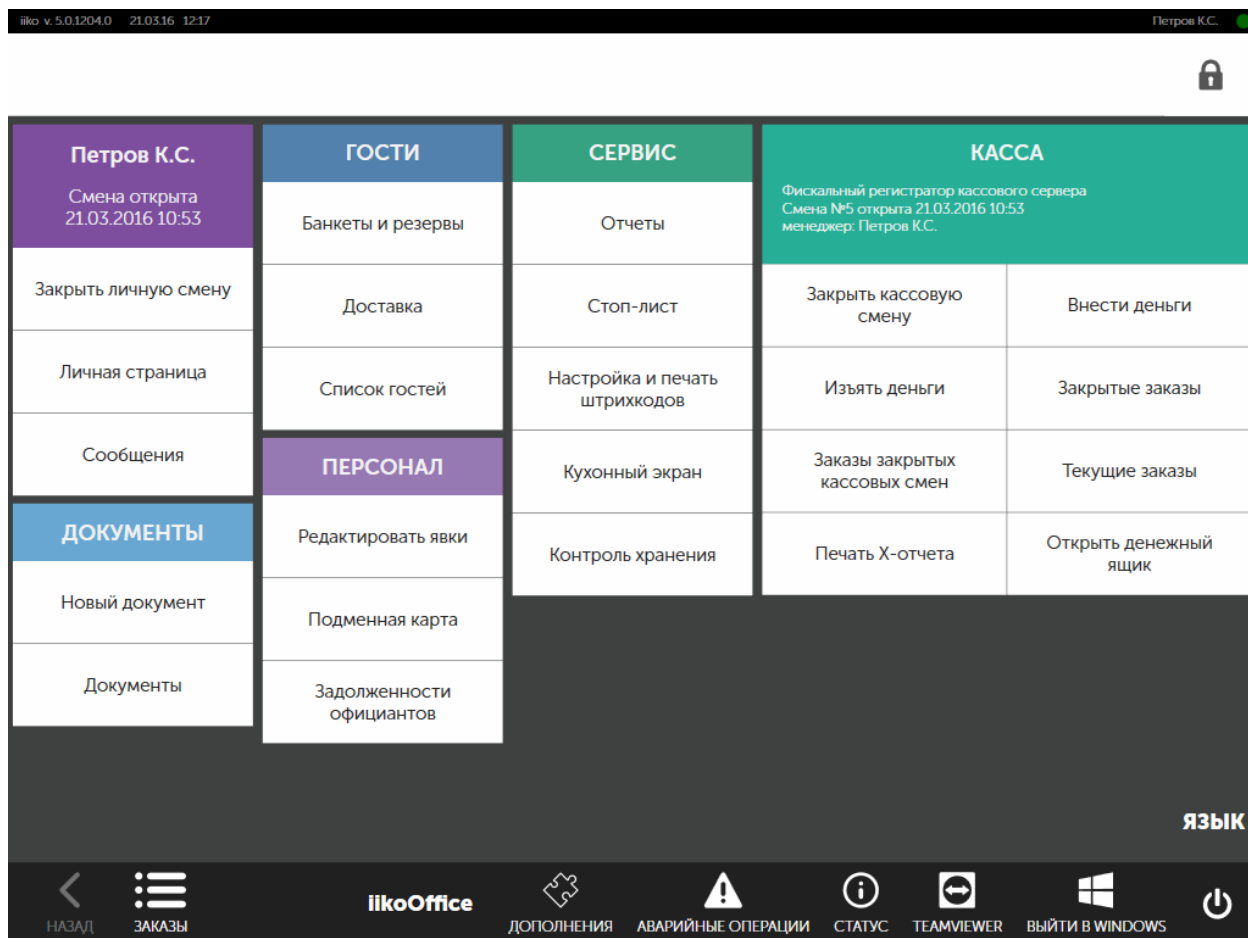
iiko v. 5.0.1204.0 21.03.16 12:17

Петров К.С.

Петров К.С.

Смена открыта 21.03.2016 10:53

Закрыть личную смену

Личная страница

Сообщения

ДОКУМЕНТЫ

Новый документ

Документы

ГОСТИ

Банкеты и резервы

Доставка

Список гостей

ПЕРСОНАЛ

Редактировать явки

Подменная карта

Задолженности официантов

СЕРВИС

Отчеты

Стоп-лист

Настройка и печать штрихкодов

Кухонный экран

Контроль хранения

КАССА

Фискальный регистратор кассового сервера
Смена №5 открыта 21.03.2016 10:53
менеджер: Петров К.С.

Закрыть кассовую смену

Внести деньги

Изъять деньги

Закрытые заказы

Заказы закрытых кассовых смен

Текущие заказы

Печать X-отчета

Открыть денежный ящик

ЯЗЫК

НАЗАД

ЗАКАЗЫ

iikoOffice

ДОПОЛНЕНИЯ

АВАРИЙНЫЕ ОПЕРАЦИИ

СТАТУС

TEAMVIEWER

ВЫЙТИ В WINDOWS